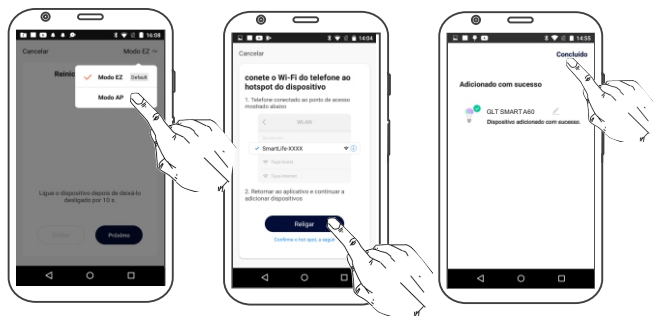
16:08
Cancelar
Modo EZ
Reinic
Modo EZ
Default
Modo AP
Ligue o dispositivo depois de deixá-lo desligado por 10 s.
Próximo

14:04
Cancelar
conete o Wi-Fi do telefone ao hotspot do dispositivo
1. Telefone conectado ao ponto de acesso mostrado abaixo
WLAN
SmartLife-XXXX
2. Retornar ao aplicativo e continuar a adicionar dispositivos
Religar
Confirme o hot spot, a seguir

14:55
Concluído
Adicionado com sucesso
GLT SMARTA60
Dispositivo adicionado com sucesso.